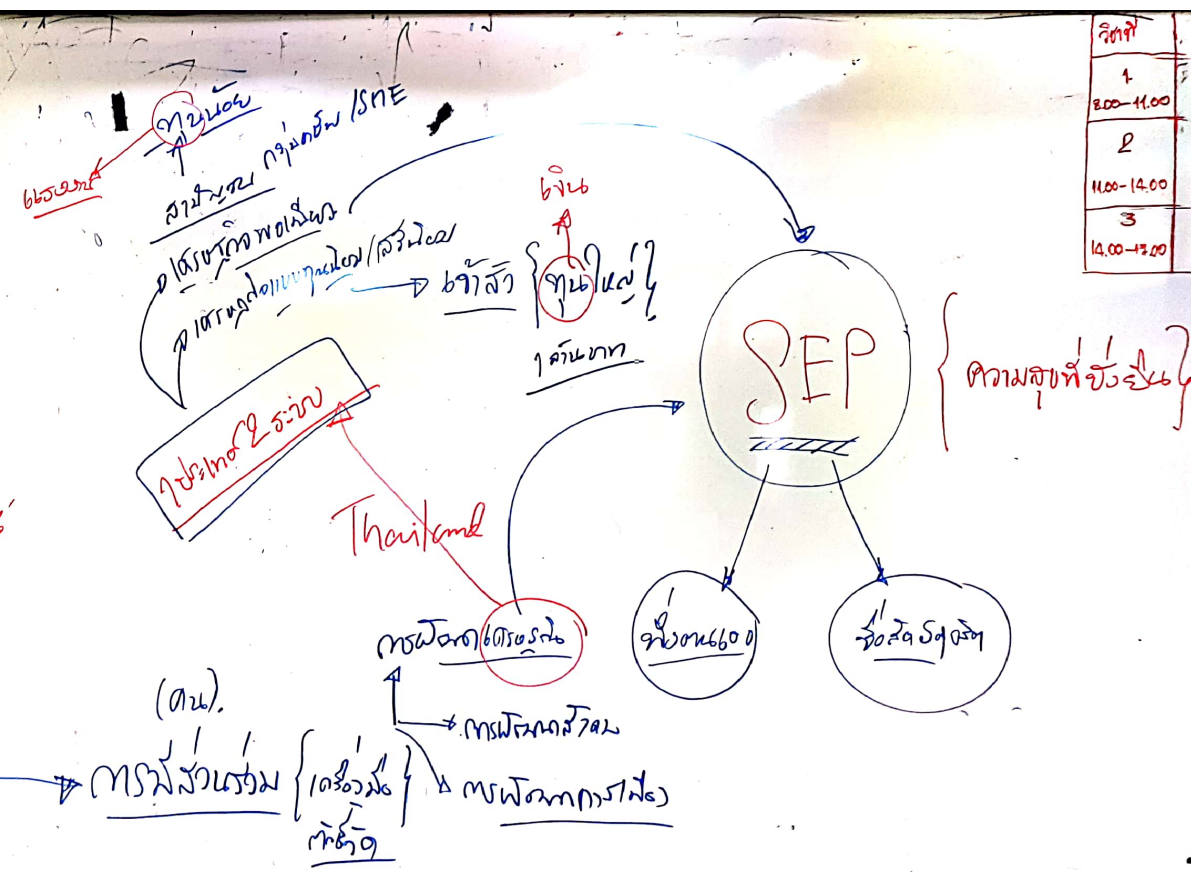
ทุนน้อย
แรงงาน
สามัญชน กลุ่มคนชั้น ISME
เศรษฐกิจพอเพียง
เศรษฐกิจแบบทุนนิยม/เสรีนิยม
เจ้าสัว
เงิน
ทุนใหญ่
1 ล้านบาท
ประเทศชาติระบบ
Thailand
SEP
ความสุขที่ยั่งยืน
การพัฒนาเศรษฐกิจ
พึ่งตนเอง
ซื่อสัตย์สุจริต
การพัฒนาสังคม
การพัฒนาการเมือง
(คน).
การมีส่วนร่วม
เครื่องมือ
ตัวชี้วัด

| วิชาที่ |
|---|
| 1 8.00-11.00 |
| 2 11.00-14.00 |
| 3 14.00-17.00 |